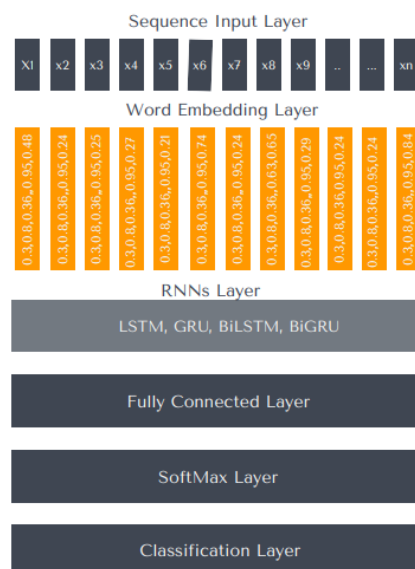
Sequence Input Layer

X1 x2 x3 x4 x5 x6 x7 x8 x9 .. ... xn

Word Embedding Layer

0.3,0.8,0.36,.0.95,0.48
0.3,0.8,0.36,.0.95,0.24
0.3,0.8,0.36,.0.95,0.25
0.3,0.8,0.36,.0.95,0.27
0.3,0.8,0.36,.0.95,0.21
0.3,0.8,0.36,.0.95,0.74
0.3,0.8,0.36,.0.95,0.24
0.3,0.8,0.36,.0.63,0.65
0.3,0.8,0.36,.0.95,0.29
0.3,0.8,0.36,0.95,0.24
0.3,0.8,0.36,.0.95,0.24
0.3,0.8,0.36,.0.95,0.84

RNNs Layer

LSTM, GRU, BiLSTM, BiGRU

Fully Connected Layer

SoftMax Layer

Classification Layer